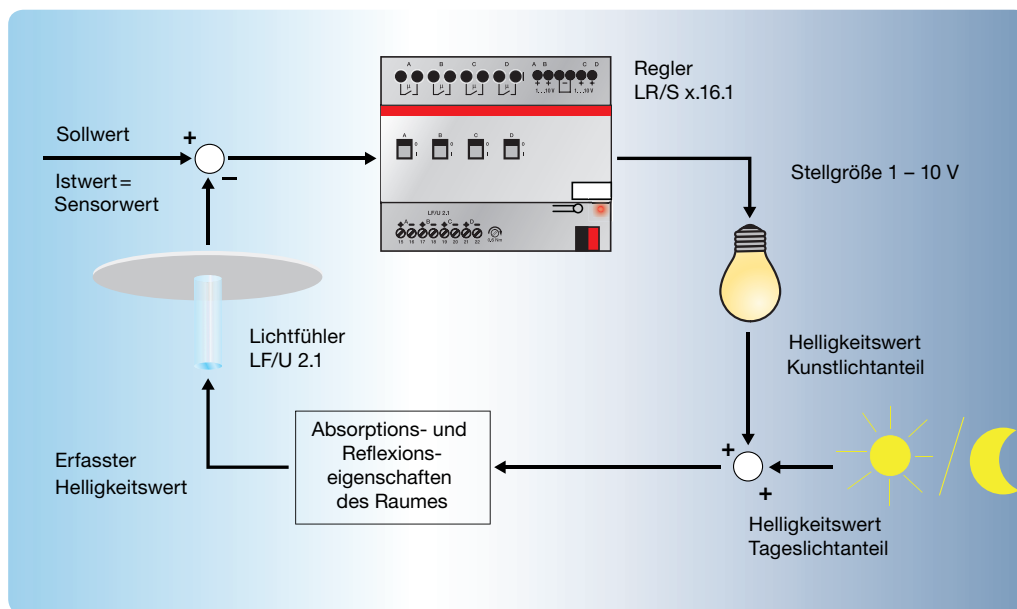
Regler
LR/S x.16.1

Sollwert

+

–

Istwert =
Sensorwert

Stellgröße 1 – 10 V

A B C D A B C D

1...10 V 1...10 V

A B C D

LF/U 2.1

Lichtfühler
LF/U 2.1

Helligkeitswert
Kunstlichtanteil

Absorptions- und Reflexionseigenschaften des Raumes

+

+

Erfasster
Helligkeitswert

Helligkeitswert
Tageslichtanteil